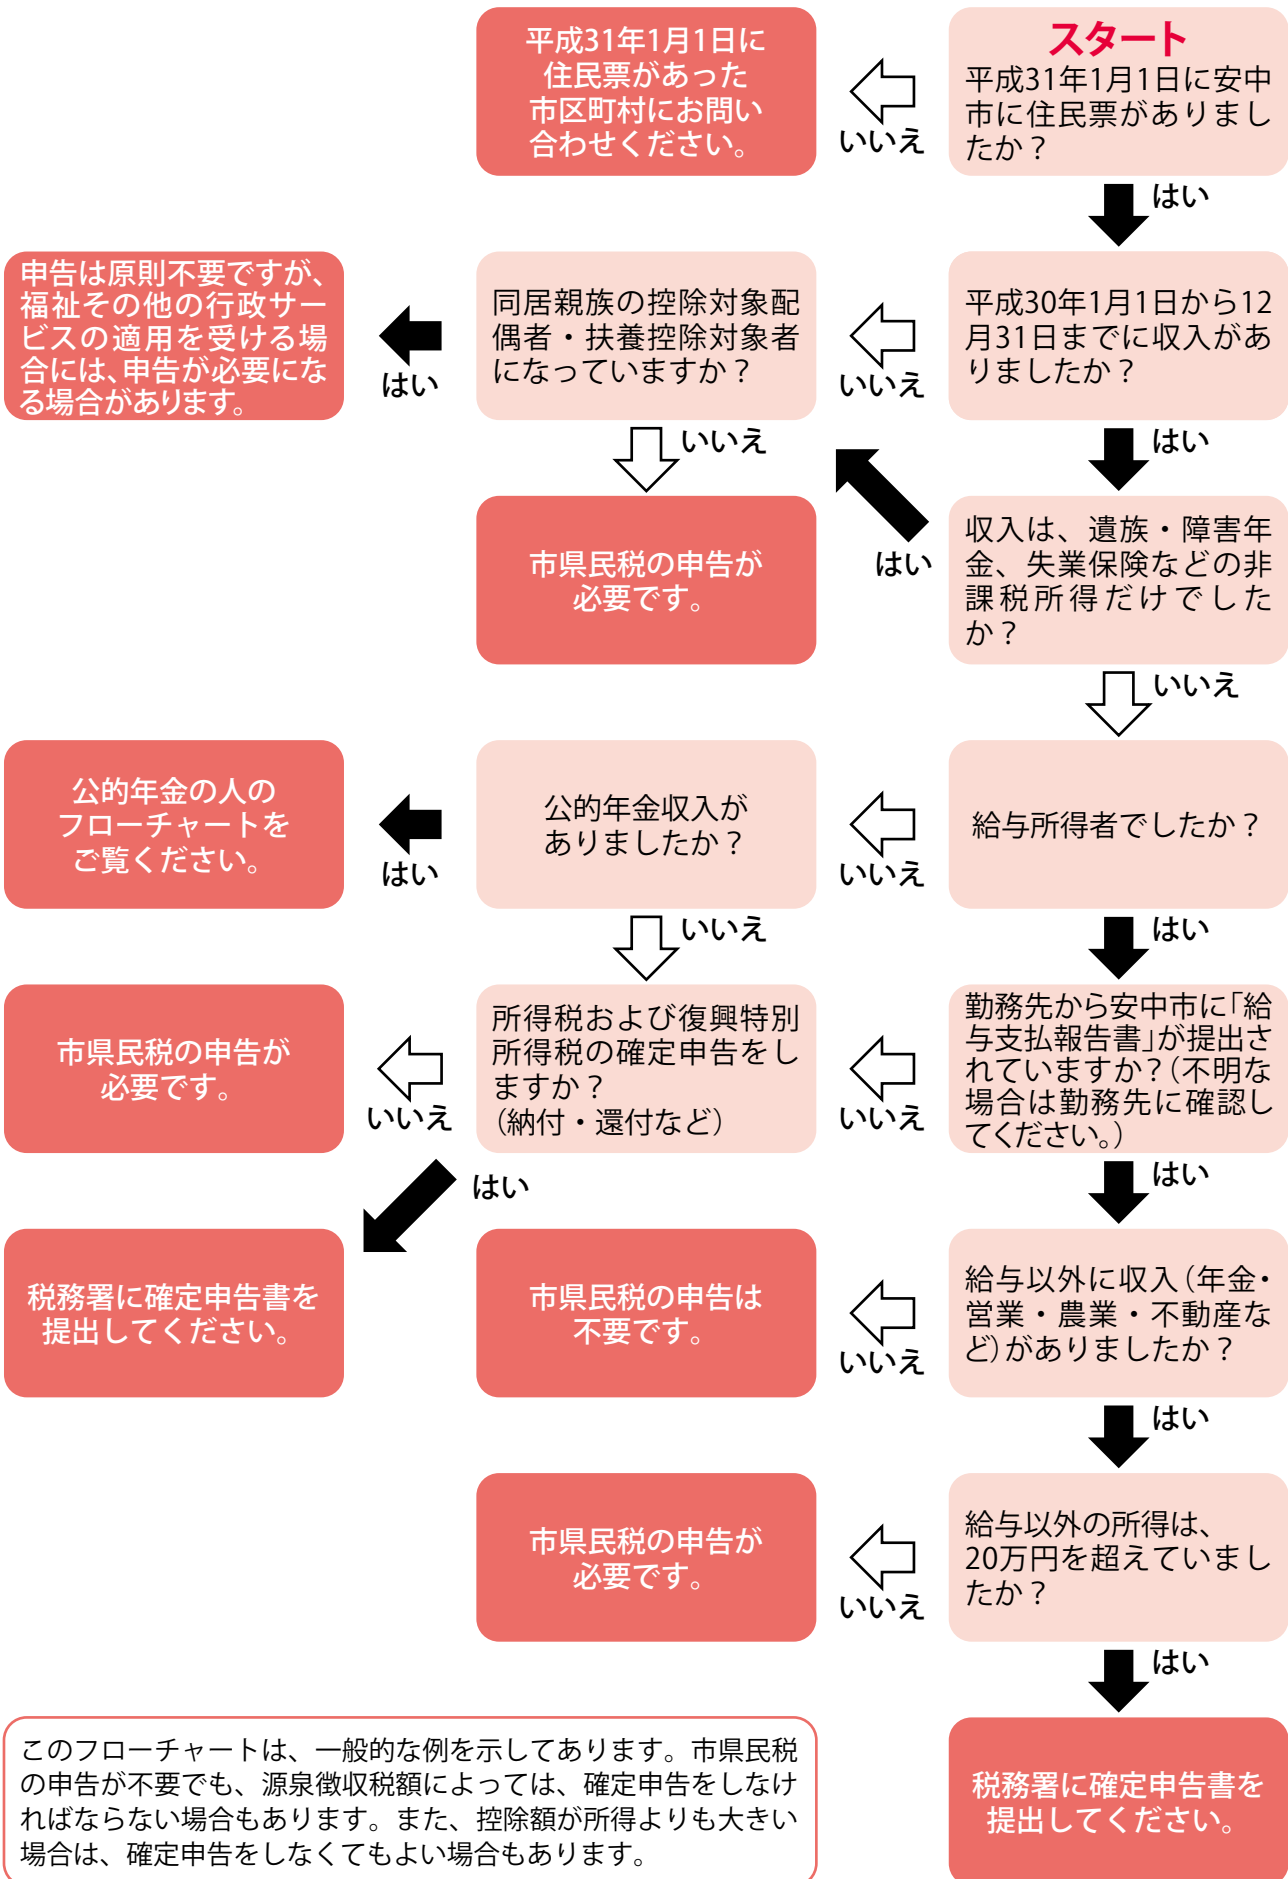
スタート
平成31年1月1日に安中市に住民票がありましたか？

いいえ

平成31年1月1日に住民票があった市区町村にお問い合わせください。

はい

平成30年1月1日から12月31日までに収入がありましたか？

いいえ

同居親族の控除対象配偶者・扶養控除対象者になっていますか？

はい

申告は原則不要ですが、福祉その他の行政サービスの適用を受ける場合には、申告が必要になる場合があります。

いいえ

市県民税の申告が必要です。

はい

収入は、遺族・障害年金、失業保険などの非課税所得だけでしたか？

はい

いいえ

給与所得者でしたか？

いいえ

公的年金収入がありましたか？

はい

公的年金の人のフローチャートをご覧ください。

いいえ

はい

勤務先から安中市に「給与支払報告書」が提出されていますか？（不明な場合は勤務先に確認してください。）

いいえ

所得税および復興特別所得税の確定申告をしますか？（納付・還付など）

いいえ

市県民税の申告が必要です。

はい

税務署に確定申告書を提出してください。

はい

給与以外に収入（年金・営業・農業・不動産など）がありましたか？

いいえ

市県民税の申告は不要です。

はい

給与以外の所得は、20万円を超えていましたか？

いいえ

市県民税の申告が必要です。

はい

税務署に確定申告書を提出してください。

このフローチャートは、一般的な例を示してあります。市県民税の申告が不要でも、源泉徴収税額によっては、確定申告をしなければならない場合もあります。また、控除額が所得よりも大きい場合は、確定申告をしなくてもよい場合もあります。